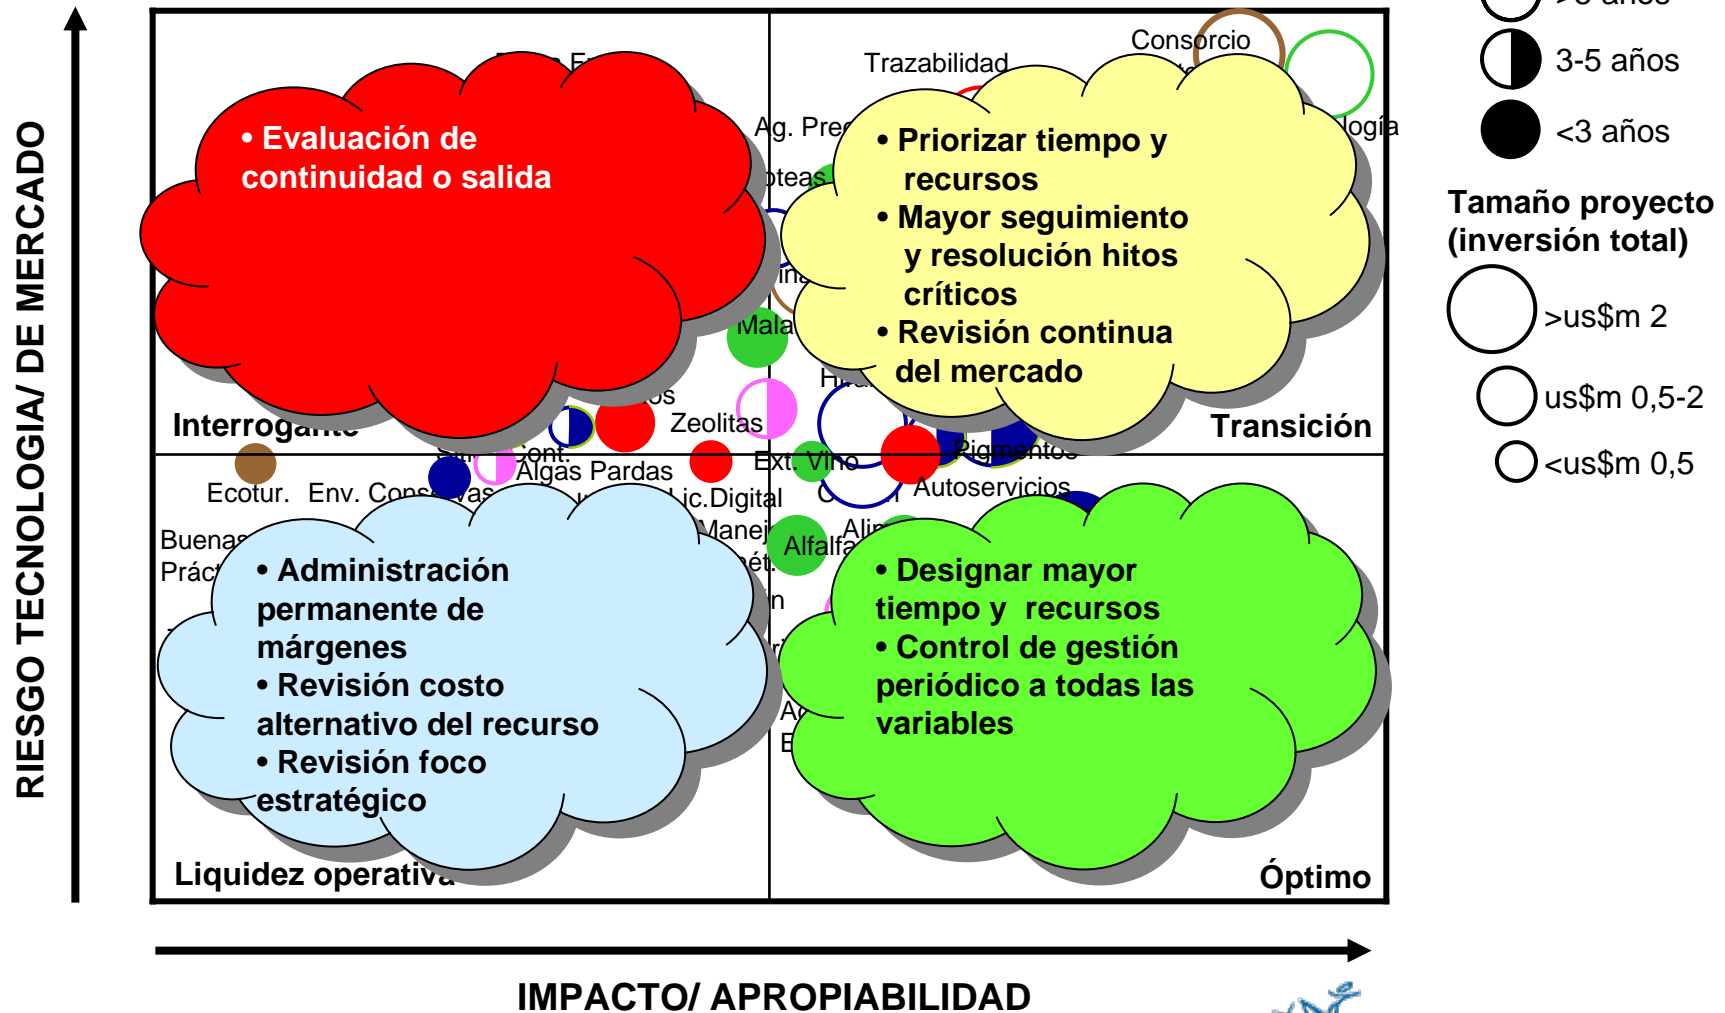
RIESGO TECNOLOGIA/ DE MERCADO

• Evaluación de continuidad o salida

Interrogante

Trazabilidad

Consorcio

Ag. Pre

oteas

Mala

Zeolitas

• Priorizar tiempo y recursos
• Mayor seguimiento y resolución hitos críticos
• Revisión continua del mercado

logía

Transición

Ecotur.

Env. Cons

Algas Pardas

ic.Digital

Ext. Vino

Pigmentos

Autoservicios

Buenas Práct

Manej

Alfalfa

• Administración permanente de márgenes
• Revisión costo alternativo del recurso
• Revisión foco estratégico

• Designar mayor tiempo y recursos
• Control de gestión periódico a todas las variables

Liquidez operativa

Óptimo

IMPACTO/ APROPIABILIDAD

3-5 años

<3 años

Tamaño proyecto (inversión total)

>us$m 2

us$m 0,5-2

<us$m 0,5